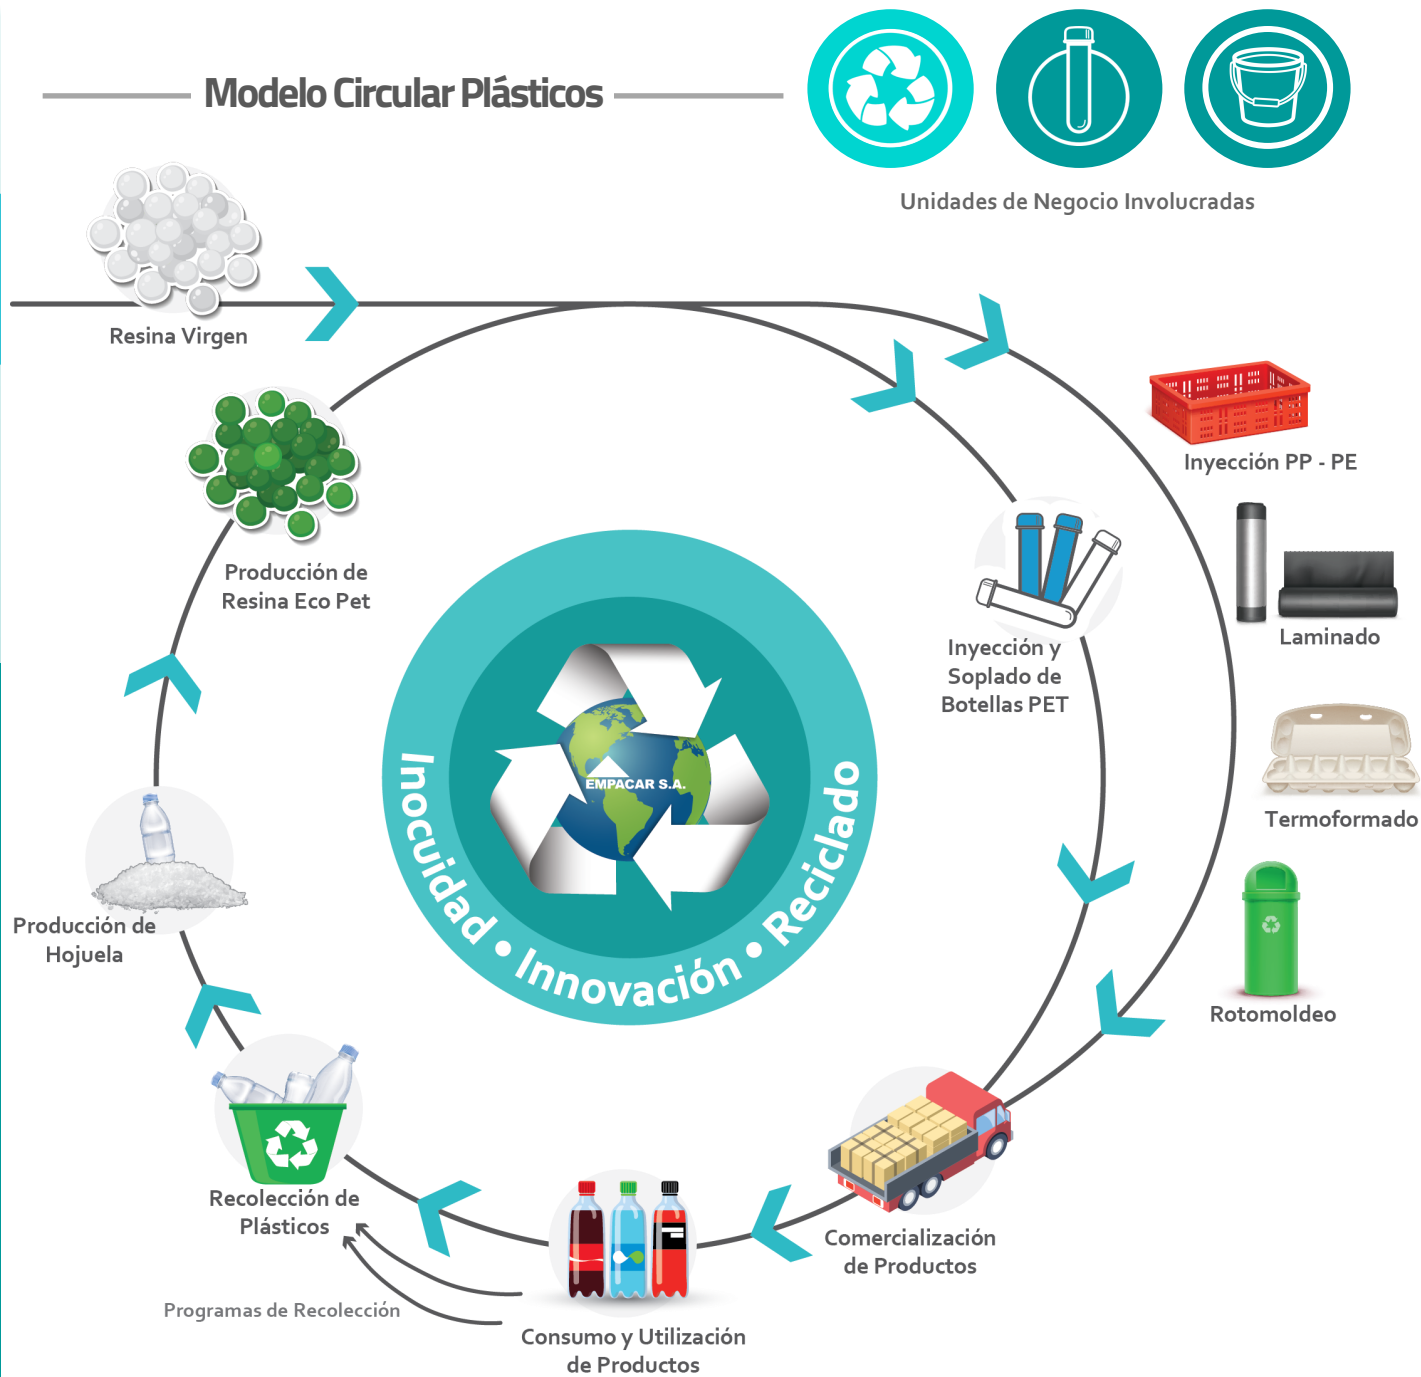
Modelo Circular Plásticos

Unidades de Negocio Involucradas

Resina Virgen

Producción de Resina Eco Pet

Inyección PP - PE

Laminado

Inyección y Soplado de Botellas PET

Termoformado

Rotomoldeo

EMPACAR S.A.

Inocuidad • Innovación • Reciclado

Producción de Hojuela

Recolección de Plásticos

Comercialización de Productos

Programas de Recolección

Consumo y Utilización de Productos